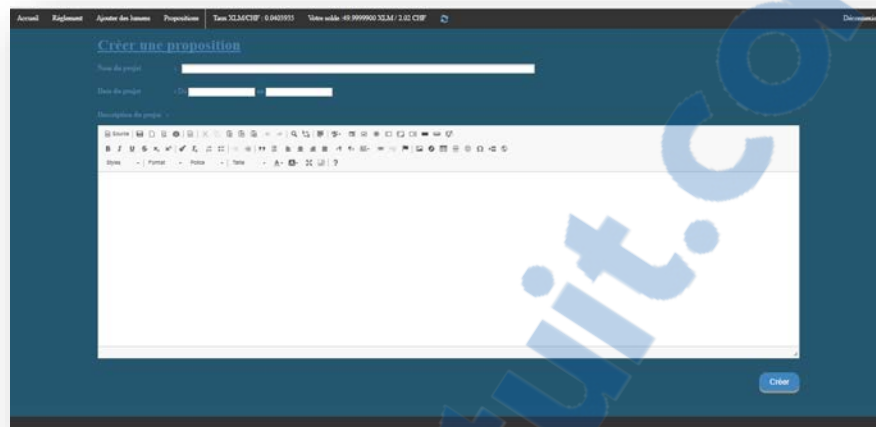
Accueil Règlement Ajouter des lumens Propositions Taux XLM/CHF : 0.0405935 Votre solde : 49.9999900 XLM / 2.02 CHF Déconnexion

Créer une proposition

Nom du projet :

Date du projet : Du au

Description du projet :

Source

Styles Format Police Taille

Créer